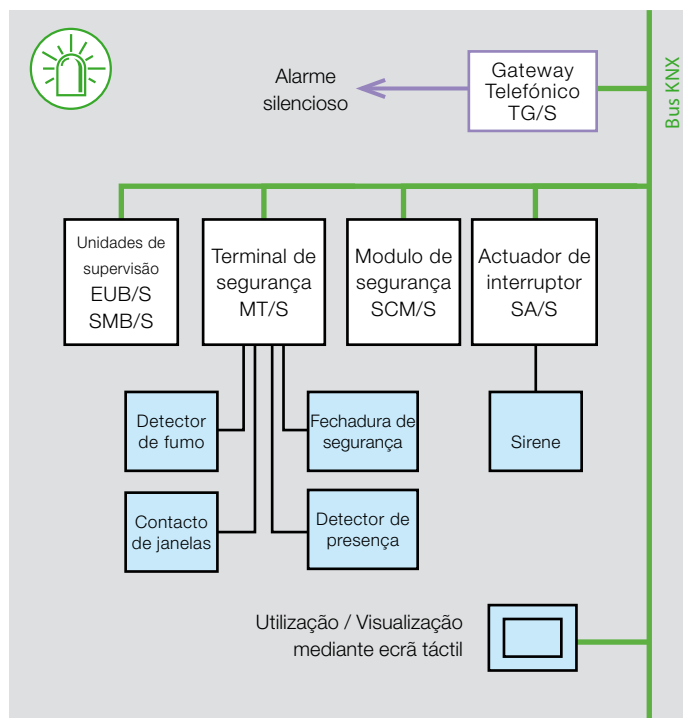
Bus KNX

Gateway Telefónico TG/S

Alarme silencioso

Unidades de supervisão EUB/S SMB/S

Terminal de segurança MT/S

Modulo de segurança SCM/S

Actuador de interruptor SA/S

Detector de fumo

Fechadura de segurança

Sirene

Contacto de janelas

Detector de presença

Utilização / Visualização mediante ecrã táctil